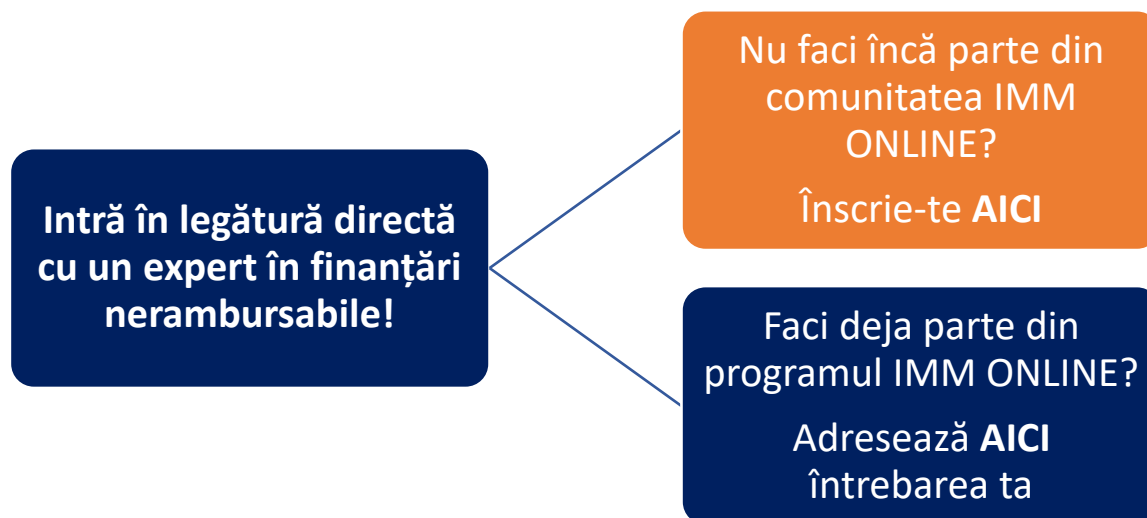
Intră în legătură directă cu un expert în finanțări nerambursabile!

Nu faci încă parte din comunitatea IMM ONLINE?

Înscrie-te AICI

Faci deja parte din programul IMM ONLINE?

Adresează AICI întrebarea ta